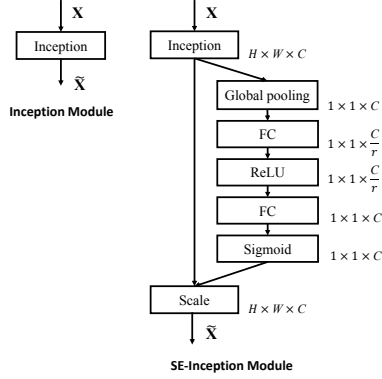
$\mathbf{X}$

Inception

$\widetilde{\mathbf{X}}$

Inception Module

$\mathbf{X}$

Inception

$H \times W \times C$

Global pooling

$1 \times 1 \times C$

FC

$1 \times 1 \times \frac{C}{r}$

ReLU

$1 \times 1 \times \frac{C}{r}$

FC

$1 \times 1 \times C$

Sigmoid

$1 \times 1 \times C$

Scale

$H \times W \times C$

$\widetilde{\mathbf{X}}$

SE-Inception Module